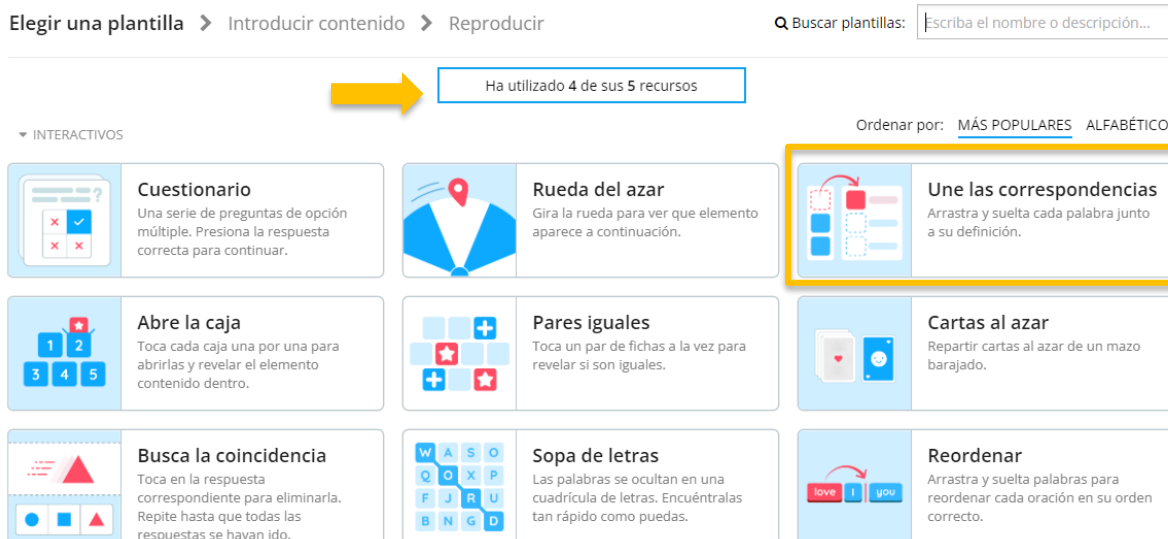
Elegir una plantilla > Introducir contenido > Reproducir

Buscar plantillas: Escriba el nombre o descripción...

Ha utilizado 4 de sus 5 recursos

INTERACTIVOS

Ordenar por: MÁS POPULARES ALFABÉTICO

Cuestionario
Una serie de preguntas de opción múltiple. Presiona la respuesta correcta para continuar.

Rueda del azar
Gira la rueda para ver que elemento aparece a continuación.

Une las correspondencias
Arrastra y suelta cada palabra junto a su definición.

1 2 3 4 5

Abre la caja
Toca cada caja una por una para abrirlas y revelar el elemento contenido dentro.

Pares iguales
Toca un par de fichas a la vez para revelar si son iguales.

Cartas al azar
Repartir cartas al azar de un mazo barajado.

Busca la coincidencia
Toca en la respuesta correspondiente para eliminarla. Repite hasta que todas las respuestas se hayan ido.

W A S O
Q O X P
F J R U
B N G D

Sopa de letras
Las palabras se ocultan en una cuadrícula de letras. Encuéntralas tan rápido como puedas.

love I you

Reordenar
Arrastra y suelta palabras para reordenar cada oración en su orden correcto.